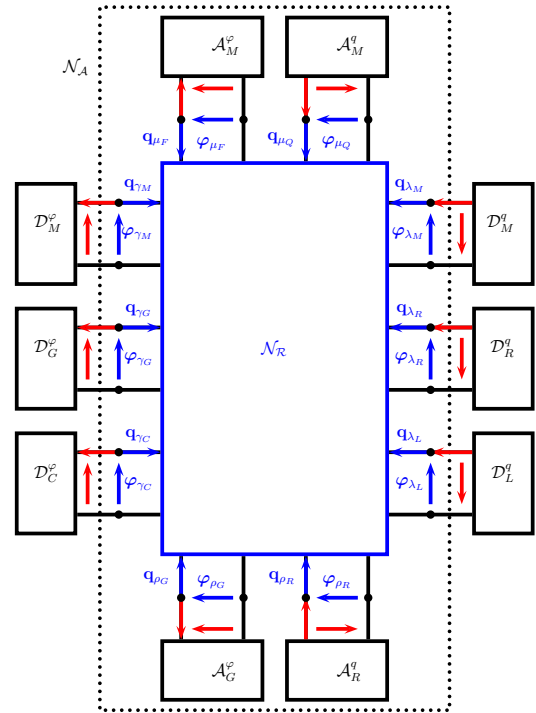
$\mathcal{N}_{\mathcal{A}}$

$\mathcal{A}_M^{\varphi}$

$\mathcal{A}_M^{q}$

$\mathbf{q}_{\mu_F}$

$\boldsymbol{\varphi}_{\mu_F}$

$\mathbf{q}_{\mu_Q}$

$\boldsymbol{\varphi}_{\mu_Q}$

$\mathcal{D}_M^{\varphi}$

$\mathbf{q}_{\gamma_M}$

$\boldsymbol{\varphi}_{\gamma_M}$

$\mathbf{q}_{\lambda_M}$

$\boldsymbol{\varphi}_{\lambda_M}$

$\mathcal{D}_M^{q}$

$\mathcal{D}_G^{\varphi}$

$\mathbf{q}_{\gamma_G}$

$\boldsymbol{\varphi}_{\gamma_G}$

$\mathcal{N}_{\mathcal{R}}$

$\mathbf{q}_{\lambda_R}$

$\boldsymbol{\varphi}_{\lambda_R}$

$\mathcal{D}_R^{q}$

$\mathcal{D}_C^{\varphi}$

$\mathbf{q}_{\gamma_C}$

$\boldsymbol{\varphi}_{\gamma_C}$

$\mathbf{q}_{\lambda_L}$

$\boldsymbol{\varphi}_{\lambda_L}$

$\mathcal{D}_L^{q}$

$\mathbf{q}_{\rho_G}$

$\boldsymbol{\varphi}_{\rho_G}$

$\mathbf{q}_{\rho_R}$

$\boldsymbol{\varphi}_{\rho_R}$

$\mathcal{A}_G^{\varphi}$

$\mathcal{A}_R^{q}$